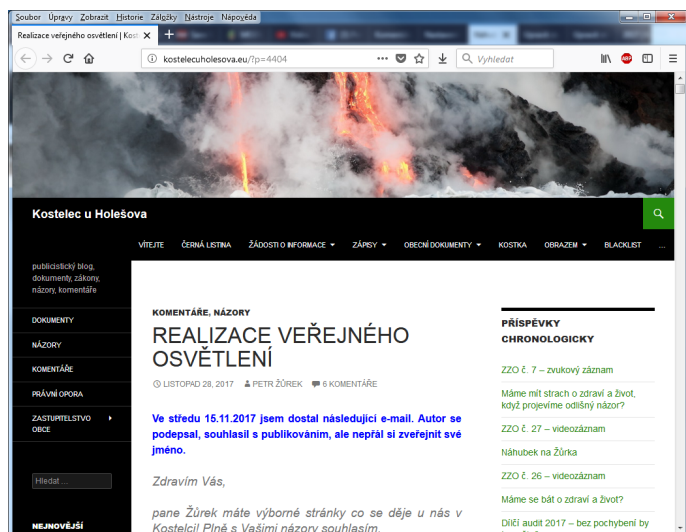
Soubor Úpravy Zobrazit Historie Záložky Nástroje Nápověda

Realizace veřejného osvětlení | Kost ×

kostelecuholesova.eu/?p=4404

Vyhledat

Kostelec u Holešova

VÍTEJTE ČERNÁ LISTINA ŽÁDOSTI O INFORMACE ZÁPISY OBECNÍ DOKUMENTY KOSTKA OBRAZEM BLACKLIST ...

publicistický blog, dokumenty, zákony, názory, komentáře

DOKUMENTY

NÁZORY

KOMENTÁŘE

PRÁVNÍ OPORA

ZASTUPITELSTVO OBCE

Hledat ...

NEJNOVĚJŠÍ

KOMENTÁŘE, NÁZORY

REALIZACE VEŘEJNÉHO OSVĚTLENÍ

LISTOPAD 28, 2017 PETR ŽŮREK 6 KOMENTÁŘE

Ve středu 15.11.2017 jsem dostal následující e-mail. Autor se podepsal, souhlasil s publikováním, ale nepřál si zveřejnit své jméno.

Zdravím Vás,

pane Žůrek máte výborné stránky co se děje u nás v Kostelci! Plně s Vašimi názory souhlasím.

PŘÍSPĚVKY CHRONOLOGICKY

ZZO č. 7 – zvukový záznam

Máme mít strach o zdraví a život, když projevíme odlišný názor?

ZZO č. 27 – videozáznam

Náhubek na Žůrka

ZZO č. 26 – videozáznam

Máme se bát o zdraví a život?

Dílčí audit 2017 – bez pochybení by